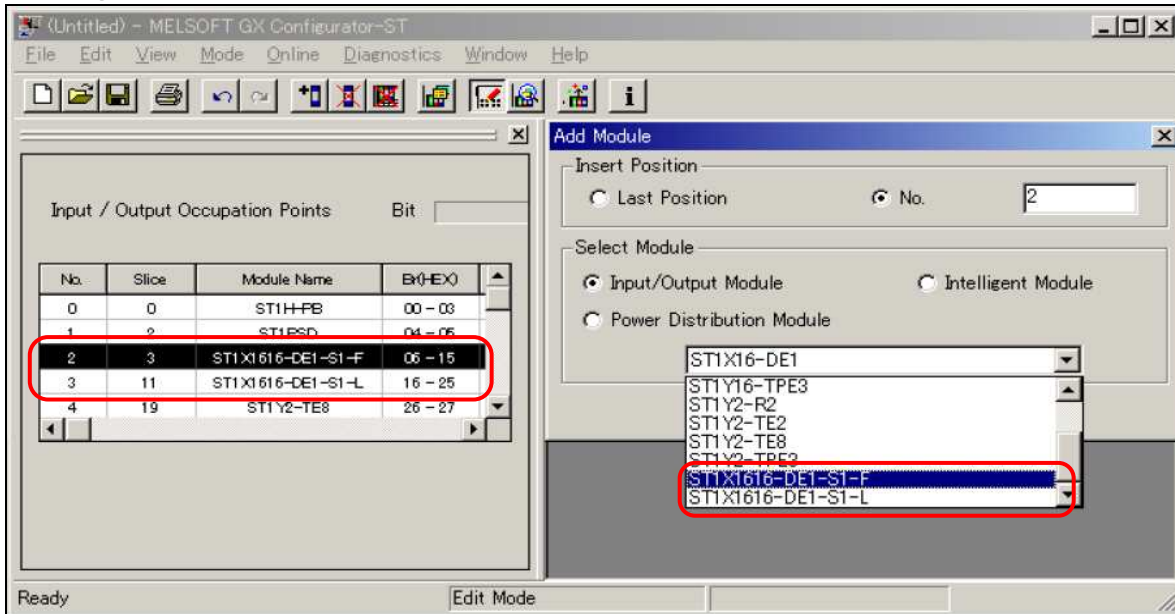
(Untitled) - MELSOFT GX Configurator-ST

File Edit View Mode Online Diagnostics Window Help

i

Input / Output Occupation Points Bit

| No. | Slice | Module Name | Bit(HEX) |
|---|---|---|---|
| 0 | 0 | ST1H-PB | 00 - 03 |
| 1 | 2 | ST1PSD | 04 - 05 |
| 2 | 3 | ST1X1616-DE1-S1-F | 06 - 15 |
| 3 | 11 | ST1X1616-DE1-S1-L | 16 - 25 |
| 4 | 19 | ST1Y2-TE8 | 26 - 27 |

Add Module

Insert Position

Last Position No. 2

Select Module

Input/Output Module Intelligent Module

Power Distribution Module

ST1X16-DE1

ST1Y16-TPE3
ST1Y2-R2
ST1Y2-TE2
ST1Y2-TE8
ST1Y2-TPE3
ST1X1616-DE1-S1-F
ST1X1616-DE1-S1-L

Ready Edit Mode